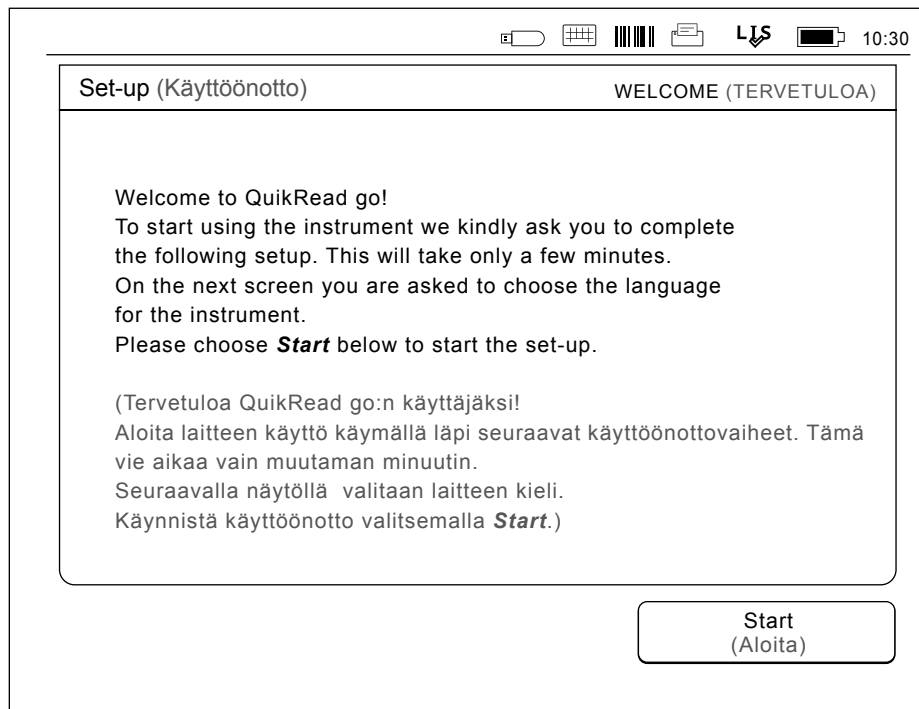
LIS 10:30

Set-up (Käyttöönotto) WELCOME (TERVETULOA)

Welcome to QuikRead go!
To start using the instrument we kindly ask you to complete the following setup. This will take only a few minutes.
On the next screen you are asked to choose the language for the instrument.
Please choose ***Start*** below to start the set-up.

(Tervetuloa QuikRead go:n käyttäjäksi!
Aloita laitteen käyttö käymällä läpi seuraavat käyttöönottovaiheet. Tämä vie aikaa vain muutaman minuutin.
Seuraavalla näytöllä valitaan laitteen kieli.
Käynnistä käyttöönotto valitsemalla ***Start***.)

Start
(Aloita)